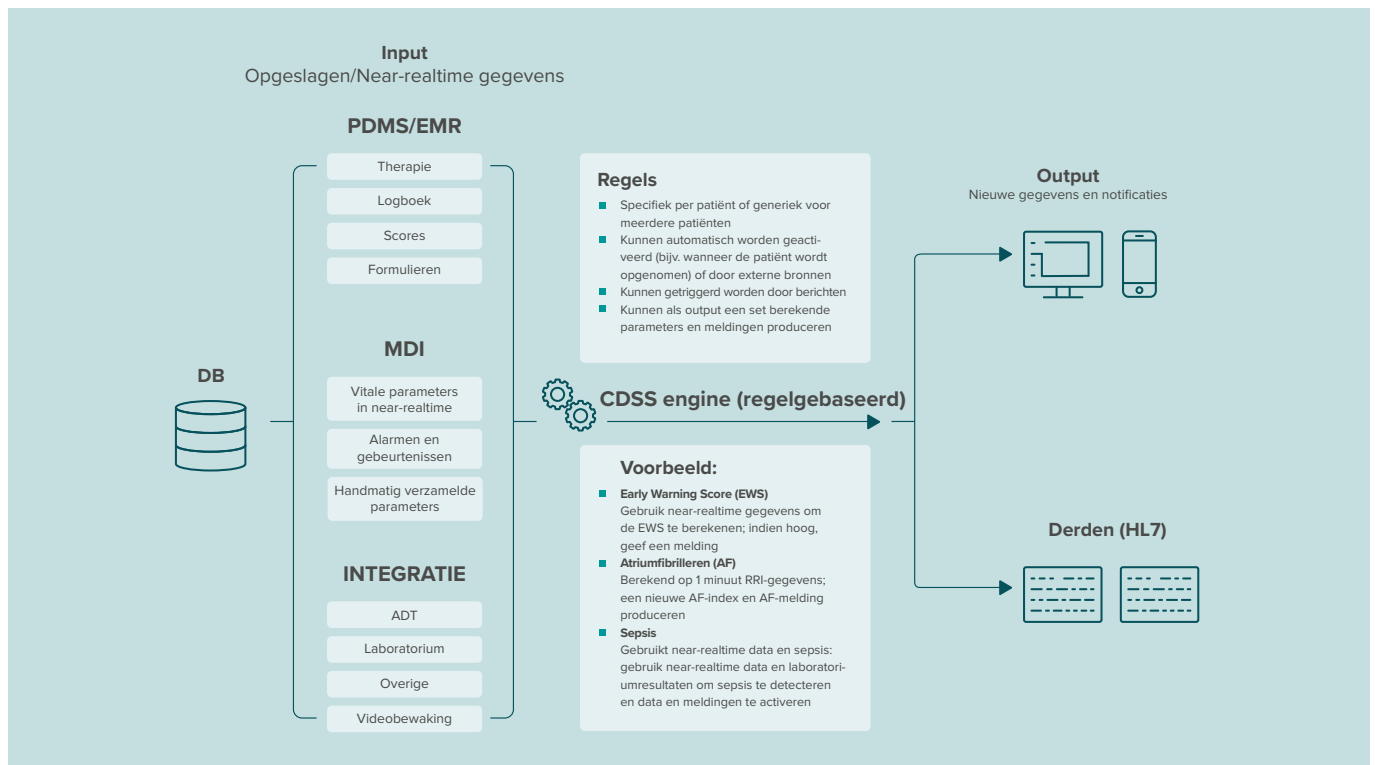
Input
Opgeslagen/Near-realtime gegevens

PDMS/EMR

Therapie

Logboek

Scores

Formulieren

MDI

Vitale parameters in near-realtime

Alarmen en gebeurtenissen

Handmatig verzamelde parameters

INTEGRATIE

ADT

Laboratorium

Overige

Videobewaking

DB

Regels

- Specifiek per patiënt of generiek voor meerdere patiënten
- Kunnen automatisch worden geactiveerd (bijv. wanneer de patiënt wordt opgenomen) of door externe bronnen
- Kunnen getriggerd worden door berichten
- Kunnen als output een set berekende parameters en meldingen produceren

CDSS engine (regelgebaseerd)

Voorbeeld:

- Early Warning Score (EWS)
Gebruik near-realtime gegevens om de EWS te berekenen; indien hoog, geef een melding
- Atriumfibrilleren (AF)
Berekend op 1 minuut RRI-gegevens; een nieuwe AF-index en AF-melding produceren
- Sepsis
Gebruikt near-realtime data en sepsis: gebruik near-realtime data en laboratoriumresultaten om sepsis te detecteren en data en meldingen te activeren

Output
Nieuwe gegevens en notificaties

Derden (HL7)